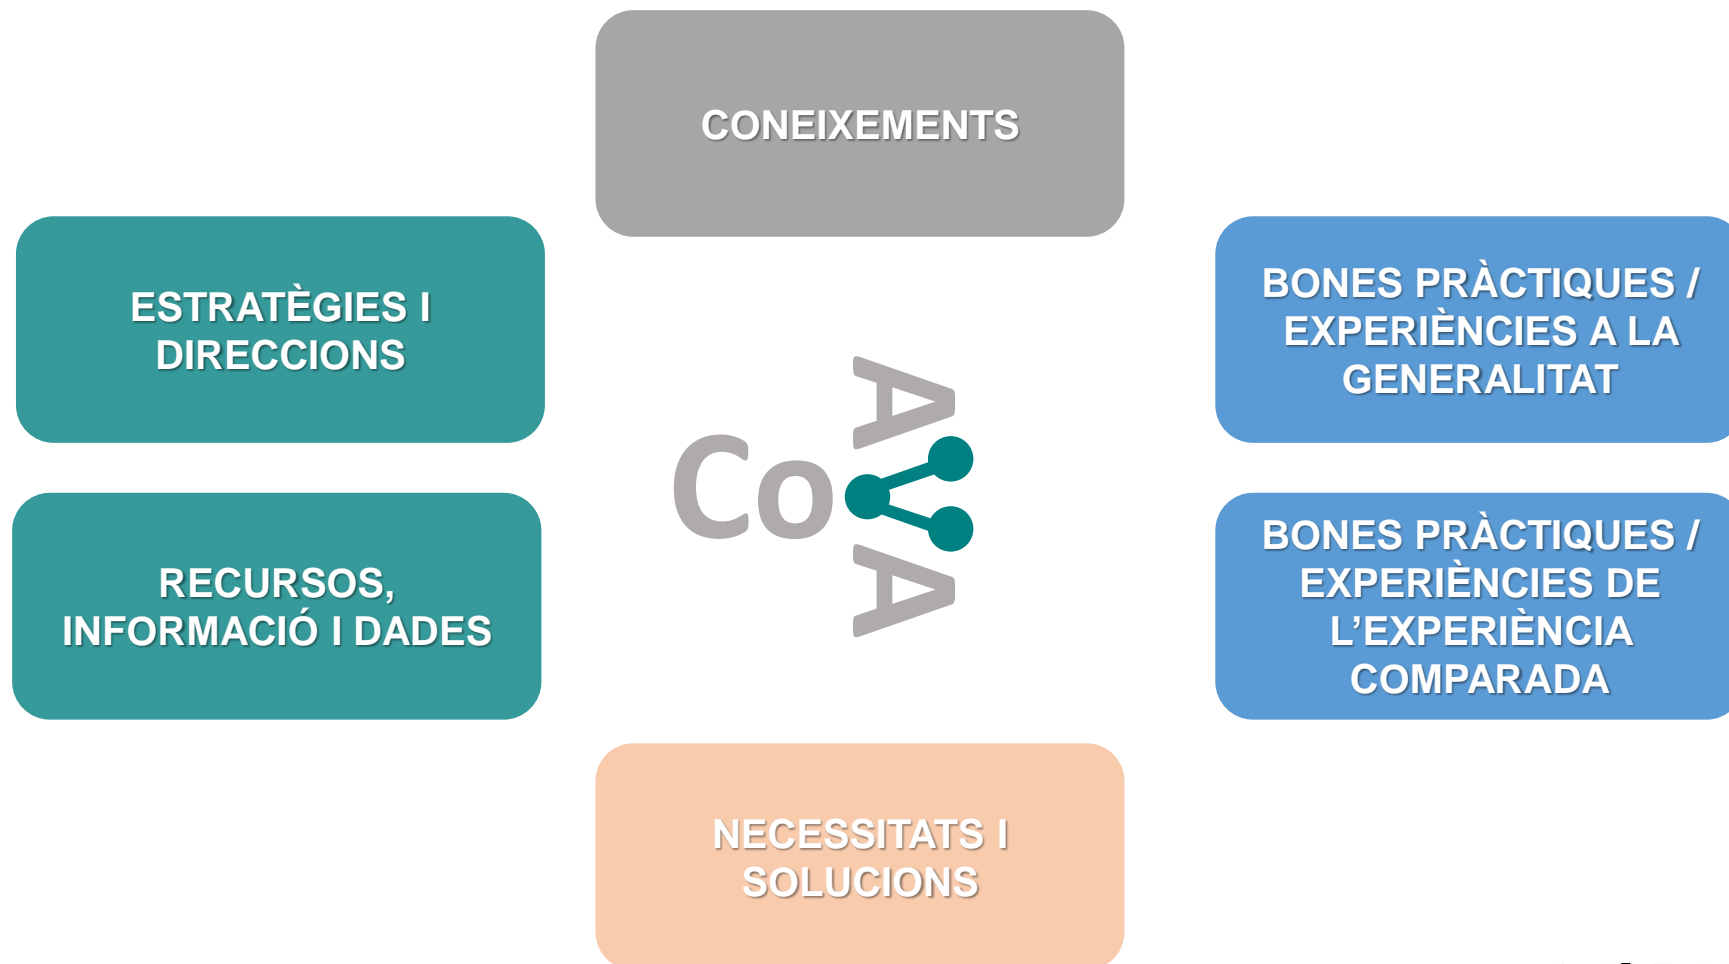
CONEIXEMENTS

ESTRATÈGIES I DIRECCIONS

BONES PRÀCTIQUES / EXPERIÈNCIES A LA GENERALITAT

Co A A

RECURSOS, INFORMACIÓ I DADES

BONES PRÀCTIQUES / EXPERIÈNCIES DE L'EXPERIÈNCIA COMPARADA

NECESSITATS I SOLUCIONS